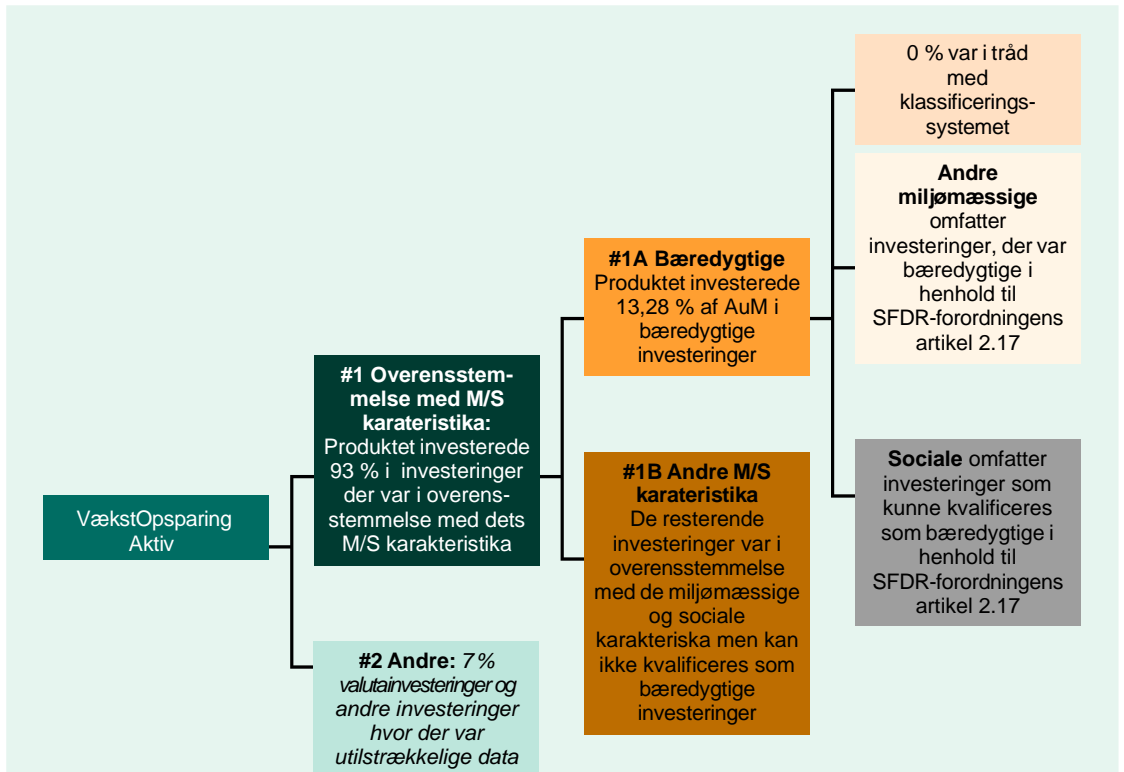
VækstOpsparing Aktiv

**#1 Overensstemmelse med M/S karateristika:** Produktet investerede 93 % i investeringer der var i overensstemmelse med dets M/S karakteristika

**#2 Andre:** *7% valutainvesteringer og andre investeringer hvor der var utilstrækkelige data*

**#1A Bæredygtige** Produktet investerede 13,28 % af AuM i bæredygtige investeringer

**#1B Andre M/S karateristika** De resterende investeringer var i overensstemmelse med de miljømæssige og sociale karakteriska men kan ikke kvalificeres som bæredygtige investeringer

0 % var i tråd med klassificeringssystemet

**Andre miljømæssige** omfatter investeringer, der var bæredygtige i henhold til SFDR-forordningens artikel 2.17

**Sociale** omfatter investeringer som kunne kvalificeres som bæredygtige i henhold til SFDR-forordningens artikel 2.17